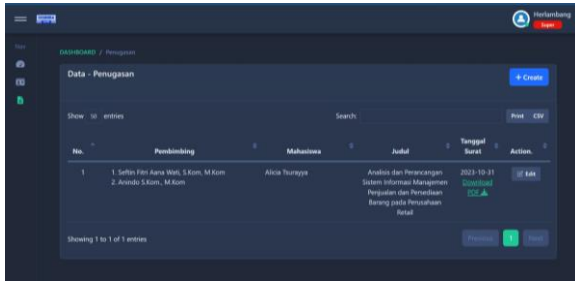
Herlambang
Super

Nav

DASHBOARD / Penugasan

Data - Penugasan

+ Create

Show 10 entries

Search:

Print CSV

| No. | Pembimbing | Mahasiswa | Judul | Tanggal Surat | Action. |
|---|---|---|---|---|---|
| 1 | 1. Seftin Fitri Aana Wati, S.Kom, M.Kom 2. Anindo S.Kom., M.Kom | Alicia Tsurayya | Analisis dan Perancangan Sistem Informasi Manajemen Penjualan dan Persediaan Barang pada Perusahaan Retail | 2023-10-31 Download PDF | Edit |

Showing 1 to 1 of 1 entries

Previous 1 Next